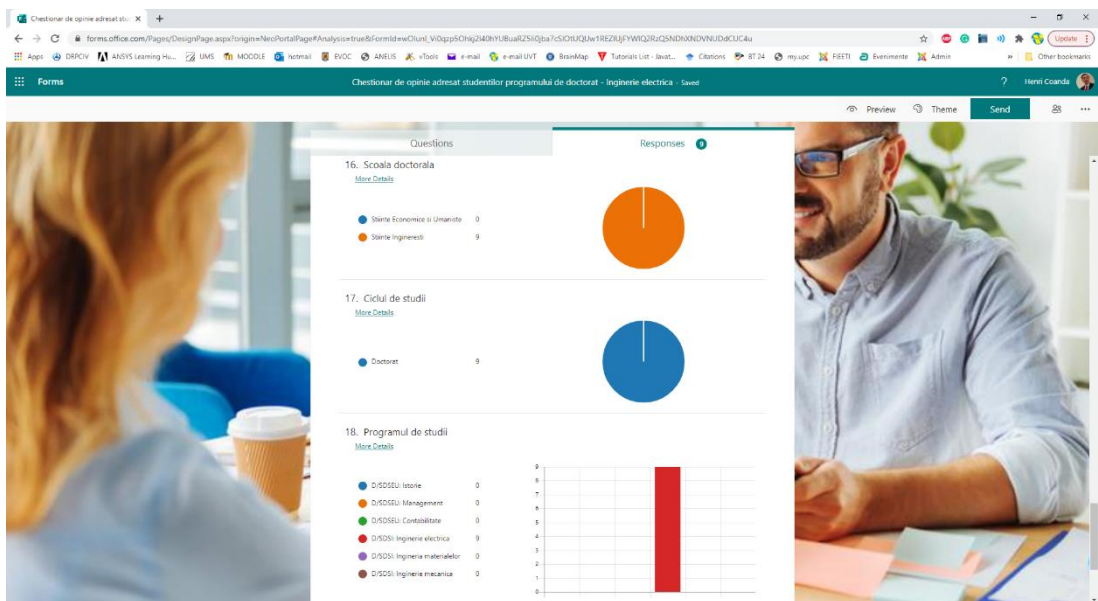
Chestionar de opinie adresat stu ×
+

forms.office.com/Pages/DesignPage.aspx?origin=NeoPortalPage#Analysis=true&FormId=wOIunI_Vi0qzp5OhkjZl40hYUBuaRZ5li0jba7cSlOtUQUw1REZlUjFYWlQ2RzQSNDhXNDVNUDdCUC4u

Update

Apps DRPCIV ANSYS Learning Hu... UMS MOODLE hotmail EVOC ANELIS vTools e-mail e-mail UVT BrainMap Tutorials List - Javat... Citations BT 24 my.upc FIEETI Evenimente Admin

Other bookmarks

Forms

Chestionar de opinie adresat studentilor programului de doctorat - Inginerie electrica - Saved

?

Henri Coanda

Preview

Theme

Send

Questions

Responses 9

16. Scoala doctorala

More Details

Stiinte Economice si Umaniste 0

Stiinte Ingineresti 9

17. Ciclul de studii

More Details

Doctorat 9

18. Programul de studii

More Details

D/SDSEU: Istorie 0

D/SDSEU: Management 0

D/SDSEU: Contabilitate 0

D/SDSI: Inginerie electrica 9

D/SDSI: Ingineria materialelor 0

D/SDSI: Ingineria mecanica 0

9
8
7
6
5
4
3
2
1
0